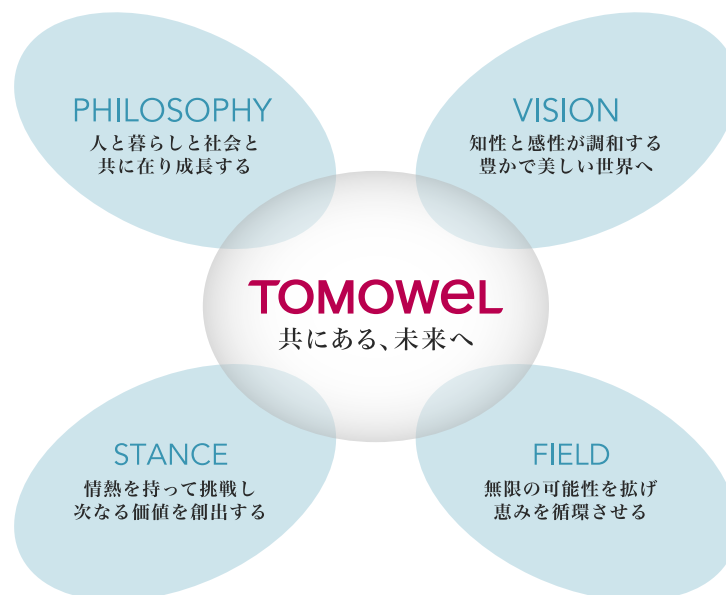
PHILOSOPHY
人と暮らしと社会と
共に在り成長する

VISION
知性と感性が調和する
豊かで美しい世界へ

TOMOWEL
共にある、未来へ

STANCE
情熱を持って挑戦し
次なる価値を創出する

FIELD
無限の可能性を拡げ
恵みを循環させる